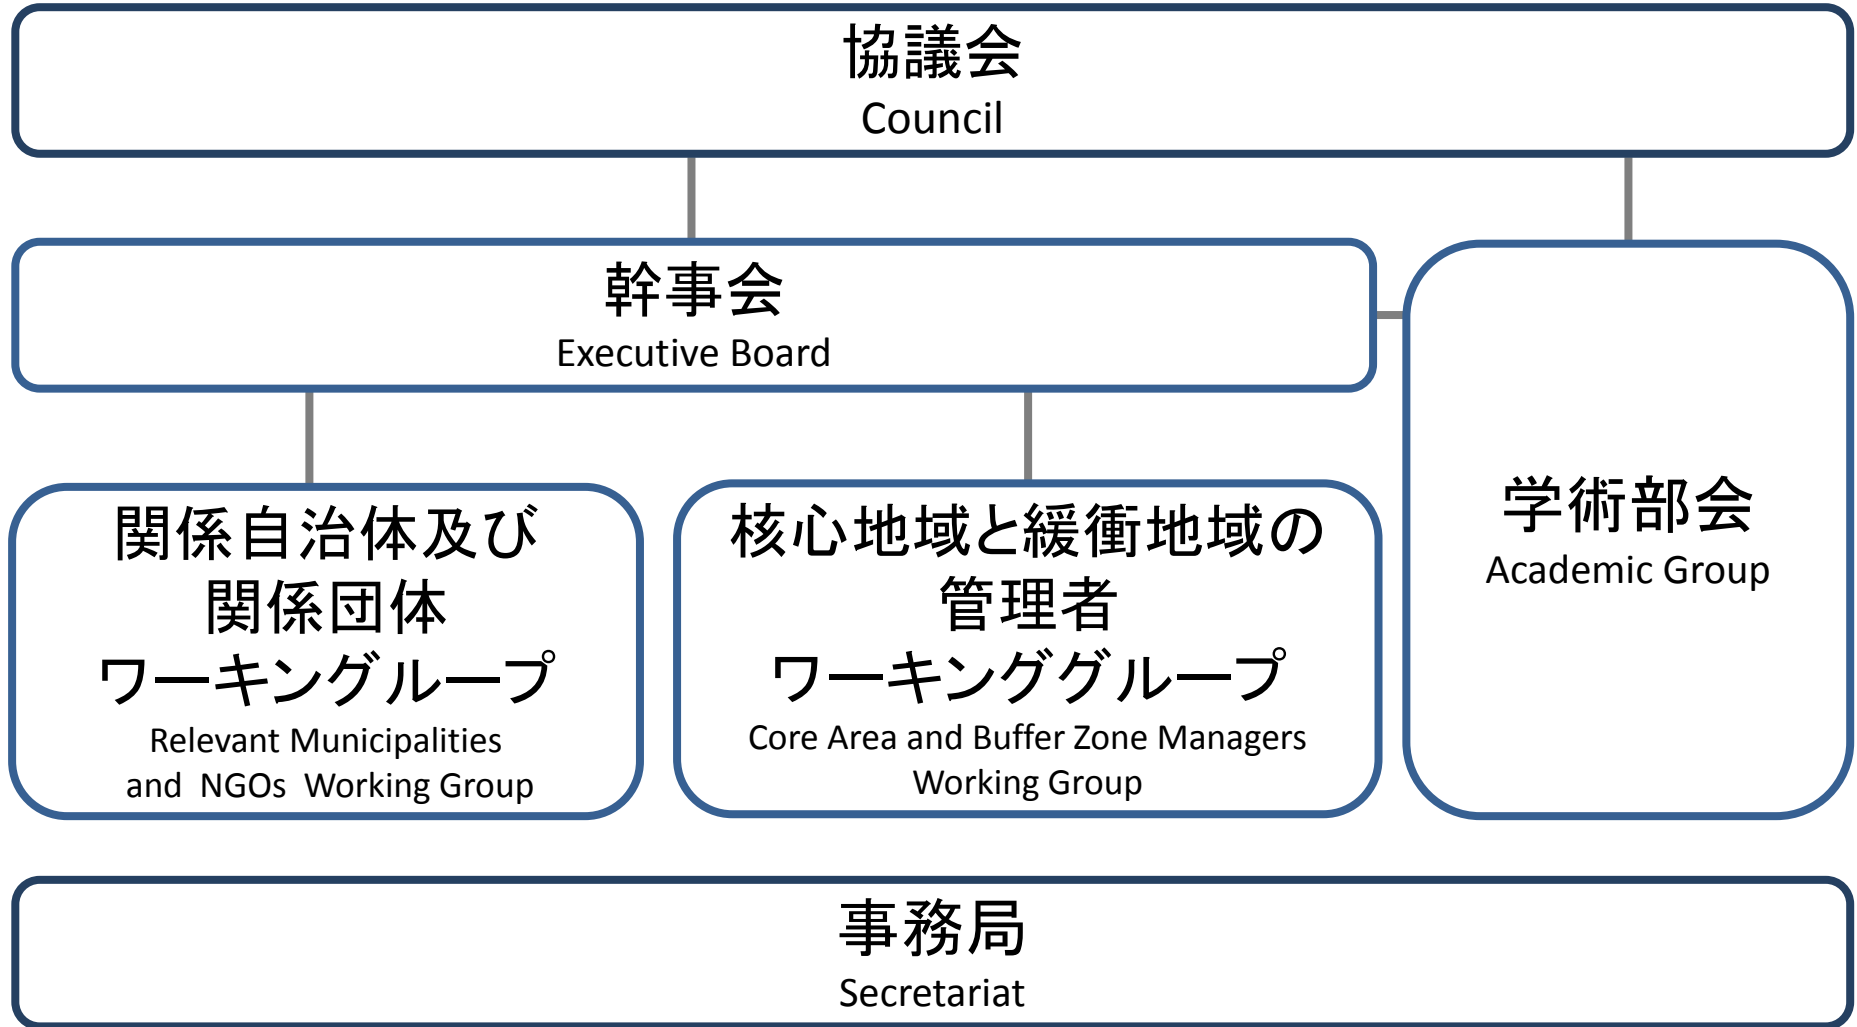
協議会
Council

幹事会
Executive Board

学術部会
Academic Group

関係自治体及び
関係団体
ワーキンググループ
Relevant Municipalities and NGOs Working Group

核心地域と緩衝地域の
管理者
ワーキンググループ
Core Area and Buffer Zone Managers Working Group

事務局
Secretariat